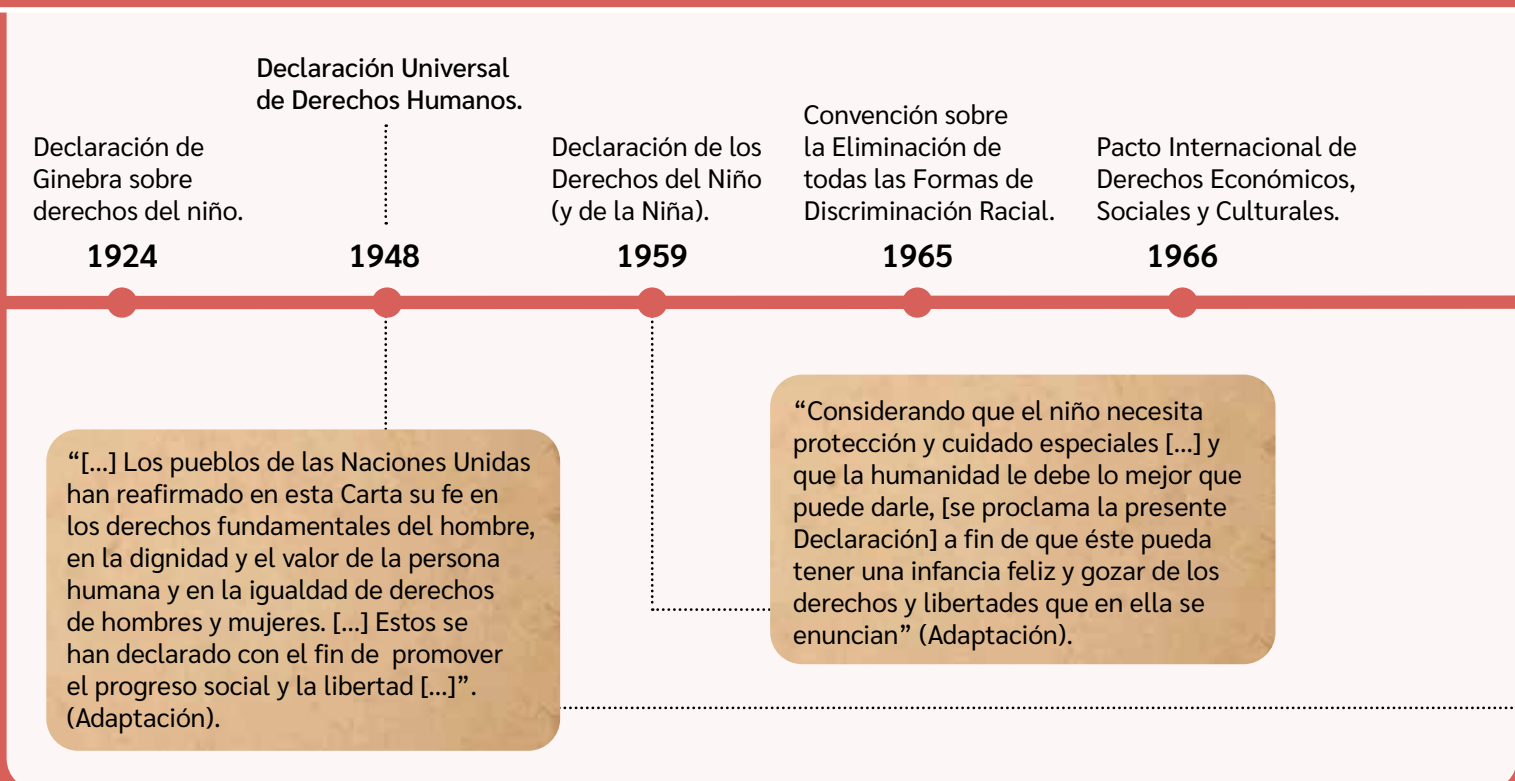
Declaración de Ginebra sobre derechos del niño.

1924

Declaración Universal de Derechos Humanos.

1948

Declaración de los Derechos del Niño (y de la Niña).

1959

Convención sobre la Eliminación de todas las Formas de Discriminación Racial.

1965

Pacto Internacional de Derechos Económicos, Sociales y Culturales.

1966

"[...] Los pueblos de las Naciones Unidas han reafirmado en esta Carta su fe en los derechos fundamentales del hombre, en la dignidad y el valor de la persona humana y en la igualdad de derechos de hombres y mujeres. [...] Estos se han declarado con el fin de promover el progreso social y la libertad [...]". (Adaptación).

"Considerando que el niño necesita protección y cuidado especiales [...] y que la humanidad le debe lo mejor que puede darle, [se proclama la presente Declaración] a fin de que éste pueda tener una infancia feliz y gozar de los derechos y libertades que en ella se enuncian" (Adaptación).